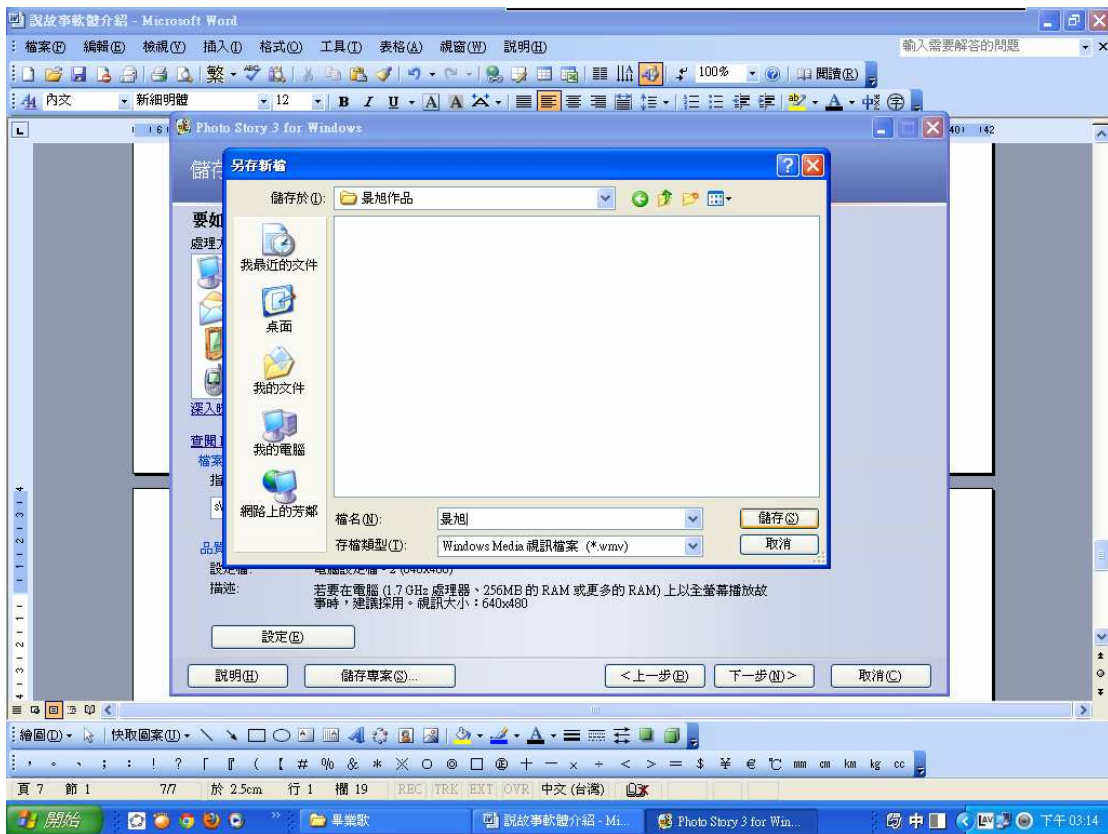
說故事軟體介紹 - Microsoft Word

檔案(F) 編輯(E) 檢視(V) 插入(I) 格式(O) 工具(T) 表格(A) 視窗(W) 說明(H)

輸入需要解答的問題

繁 100% 閱讀(R)

內文 新細明體 12

Photo Story 3 for Windows

儲存

要如

處理方

深入瞭

查閱

檔案

指

品質

設定檔:

描述:

若要在電腦 (1.7 GHz 處理器、256MB 的 RAM 或更多的 RAM) 上以全螢幕播放故事時，建議採用。視訊大小：640x480

設定(E)

說明(H) 儲存專案(S)... <上一步(B) 下一步(N)> 取消(C)

另存新檔

儲存於(I): 景旭作品

我最近的文件

桌面

我的文件

我的電腦

網路上的芳鄰

檔名(N): 景旭

存檔類型(T): Windows Media 視訊檔案 (*.wmv)

儲存(S)

取消

繪圖(D) 快取圖案(U)

頁 7 節 1 7/7 於 2.5cm 行 1 欄 19 REC TRK EXT OVR 中文 (台灣)

開始 畢業歌 說故事軟體介紹 - Mi... Photo Story 3 for Win... 下午 03:14